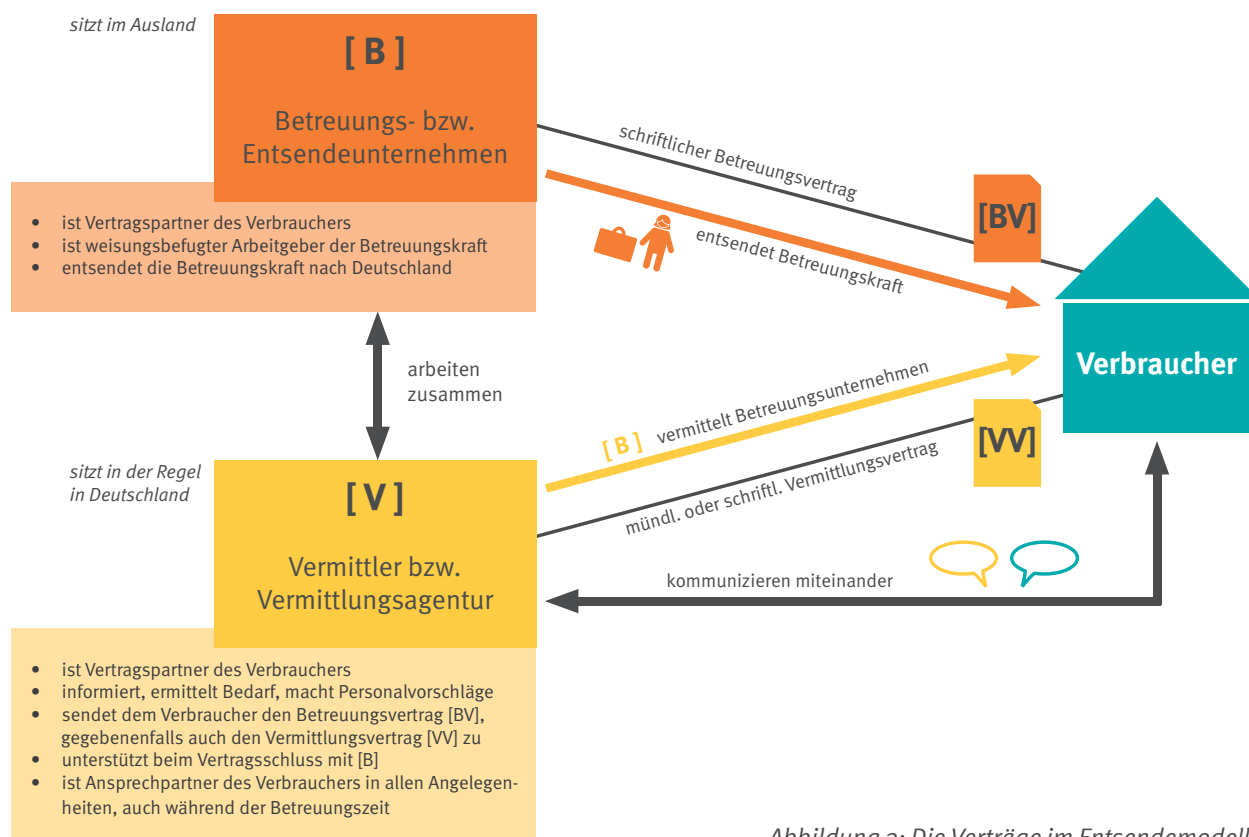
sitzt im Ausland

[ B ]

Betreuungs- bzw. Entsendeunternehmen

- ist Vertragspartner des Verbrauchers
- ist weisungsbefugter Arbeitgeber der Betreuungskraft
- entsendet die Betreuungskraft nach Deutschland

schriftlicher Betreuungsvertrag

[BV]

entsendet Betreuungskraft

Verbraucher

arbeiten zusammen

[ B ] vermittelt Betreuungsunternehmen

[VV]

mündl. oder schriftl. Vermittlungsvertrag

sitzt in der Regel in Deutschland

[ V ]

Vermittler bzw. Vermittlungsagentur

kommunizieren miteinander

- ist Vertragspartner des Verbrauchers
- informiert, ermittelt Bedarf, macht Personalvorschläge
- sendet dem Verbraucher den Betreuungsvertrag [BV], gegebenenfalls auch den Vermittlungsvertrag [VV] zu
- unterstützt beim Vertragsschluss mit [B]
- ist Ansprechpartner des Verbrauchers in allen Angelegenheiten, auch während der Betreuungszeit

Abbildung 2: Die Verträge im Entsendemodell